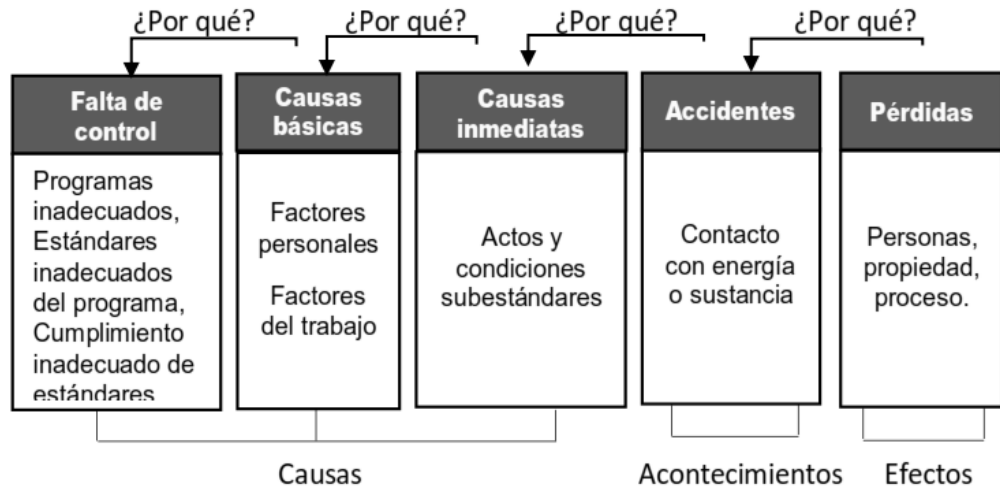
¿Por qué?

¿Por qué?

¿Por qué?

¿Por qué?

Falta de control

Programas inadecuados, Estándares inadecuados del programa, Cumplimiento inadecuado de estándares

Causas básicas

Factores personales

Factores del trabajo

Causas inmediatas

Actos y condiciones subestándares

Accidentes

Contacto con energía o sustancia

Pérdidas

Personas, propiedad, proceso.

Causas

Acontecimientos

Efectos